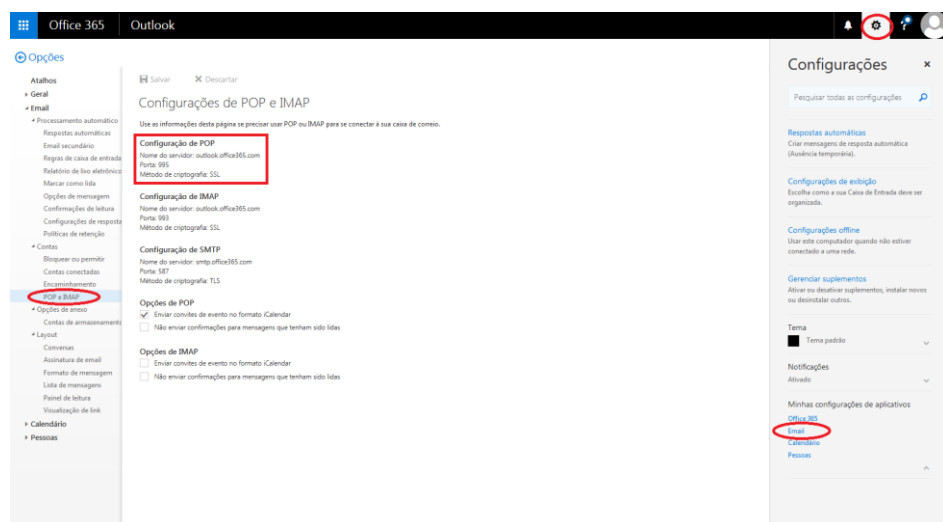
Office 365 Outlook

Opções

Atalhos
Geral
Email
Processamento automático
Respostas automáticas
Email secundário
Regras de caixa de entrada
Relatório de lixo eletrônico
Marcar como lida
Opções de mensagem
Confirmações de leitura
Configurações de resposta
Políticas de retenção
Contas
Bloquear ou permitir
Contas conectadas
Encaminhamento
POP e IMAP
Opções de anexo
Contas de armazenamento
Layout
Conversas
Assinatura de email
Formato de mensagem
Lista de mensagens
Painel de leitura
Visualização de link
Calendário
Pessoas

Salvar Descartar

Configurações de POP e IMAP

Use as informações desta página se precisar usar POP ou IMAP para se conectar à sua caixa de correio.

Configuração de POP
Nome do servidor: outlook.office365.com
Porta: 995
Método de criptografia: SSL

Configuração de IMAP
Nome do servidor: outlook.office365.com
Porta: 993
Método de criptografia: SSL

Configuração de SMTP
Nome do servidor: smtp.office365.com
Porta: 587
Método de criptografia: TLS

Opções de POP
Enviar convites de evento no formato iCalendar
Não enviar confirmações para mensagens que tenham sido lidas

Opções de IMAP
Enviar convites de evento no formato iCalendar
Não enviar confirmações para mensagens que tenham sido lidas

Configurações

Pesquisar todas as configurações

Respostas automáticas
Criar mensagens de resposta automática (Ausência temporária).

Configurações de exibição
Escolha como a sua Caixa de Entrada deve ser organizada.

Configurações offline
Usar este computador quando não estiver conectado a uma rede.

Gerenciar suplementos
Ativar ou desativar suplementos, instalar novos ou desinstalar outros.

Tema
Tema padrão

Notificações
Ativado

Minhas configurações de aplicativos
Office 365
Email
Calendário
Pessoas